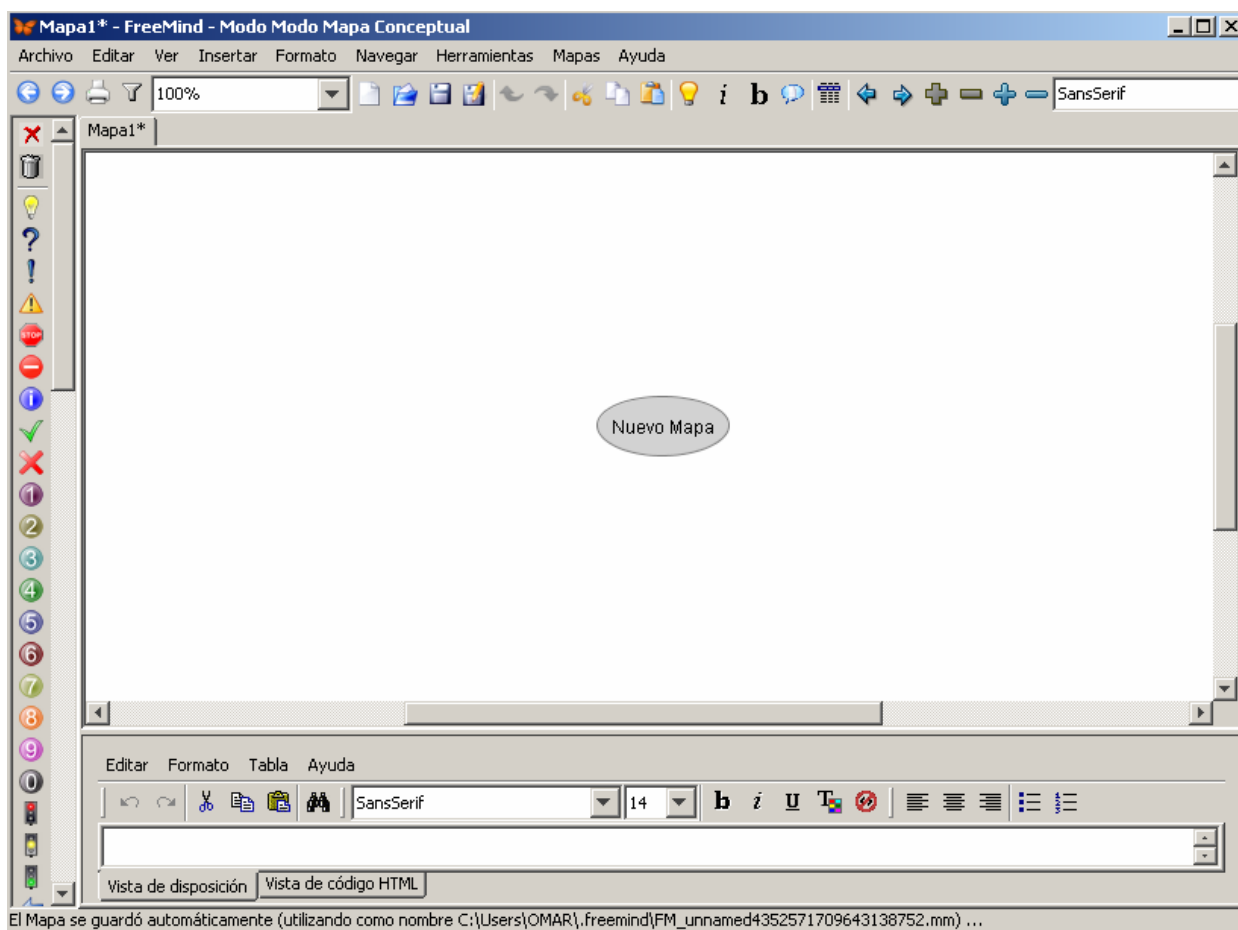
Mapa1* - FreeMind - Modo Modo Mapa Conceptual

Archivo Editar Ver Insertar Formato Navegar Herramientas Mapas Ayuda

100%

SansSerif

Mapa1*

STOP

Nuevo Mapa

Editar Formato Tabla Ayuda

SansSerif

14

Vista de disposición

Vista de código HTML

El Mapa se guardó automáticamente (utilizando como nombre C:\Users\OMAR\.freemind\FM_unnamed4352571709643138752.mm) ...